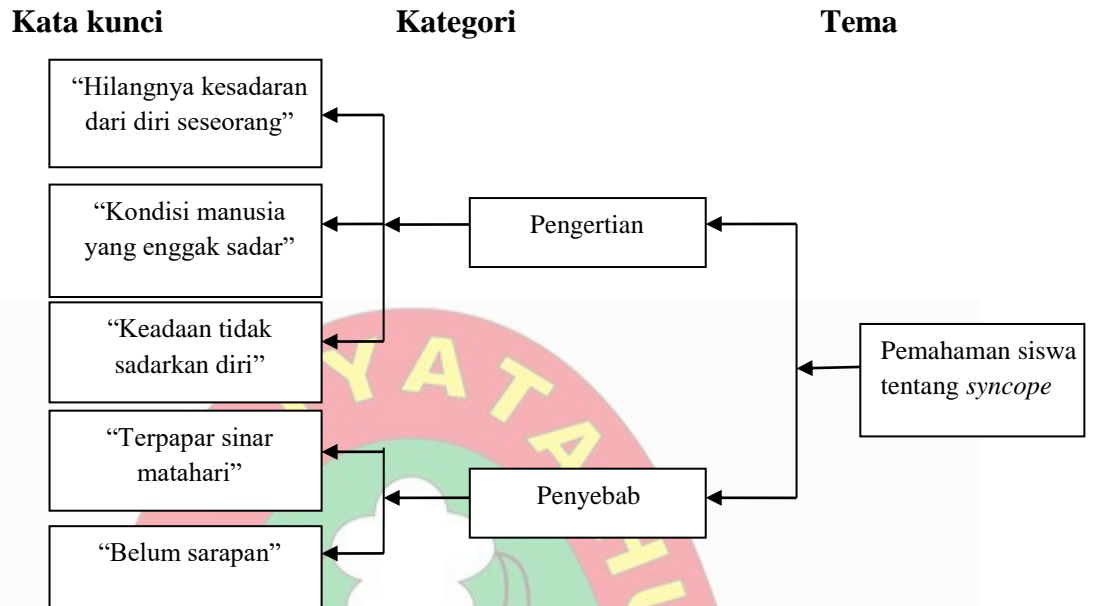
Kata kunci

Kategori

Tema

“Hilangnya kesadaran dari diri seseorang”

“Kondisi manusia yang enggak sadar”

“Keadaan tidak sadarkan diri”

“Terpapar sinar matahari”

“Belum sarapan”

Pengertian

Penyebab

Pemahaman siswa tentang *syncope*